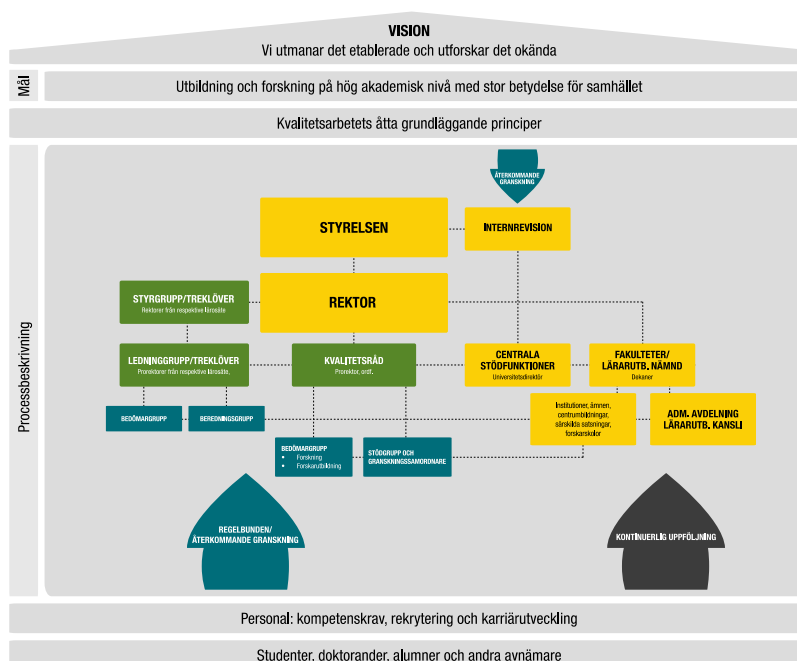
VISION
Vi utmanar det etablerade och utforskar det okända

Mål

Utbildning och forskning på hög akademisk nivå med stor betydelse för samhället

Kvalitetsarbetets åtta grundläggande principer

Processbeskrivning

ÅTERKOMMANDE GRANSKNING

STYRELSEN

INTERNREVISION

STYRGRUPP/TREKLÖVER
Rektorer från respektive lärosäte

REKTOR

LEDNINGGRUPP/TREKLÖVER
Prorektorer från respektive lärosäte

KVALITETSRÅD
Prorektor, ordf.

CENTRALA STÖDFUNKTIONER
Universitetsdirektör

FAKULTETER/ LÄRARUTB. NÄMND
Dekaner

BEDÖMARGRUPP

BEREDNINGSGRUPP

Institutioner, ämnen, centrumbildningar, särskilda satsningar, forskarskolor

ADM. AVDELNING LÄRARUTB. KANSLI

BEDÖMARGRUPP
• Forskning
• Forskarutbildning

STÖDGRUPP OCH GRANSKNINGSSAMORDNARE

REGELBUNDEN/ ÅTERKOMMANDE GRANSKNING

KONTINUERLIG UPPFÖLJNING

Personal: kompetenskrav, rekrytering och karriärutveckling

Studenter, doktorander, alumner och andra avnämare